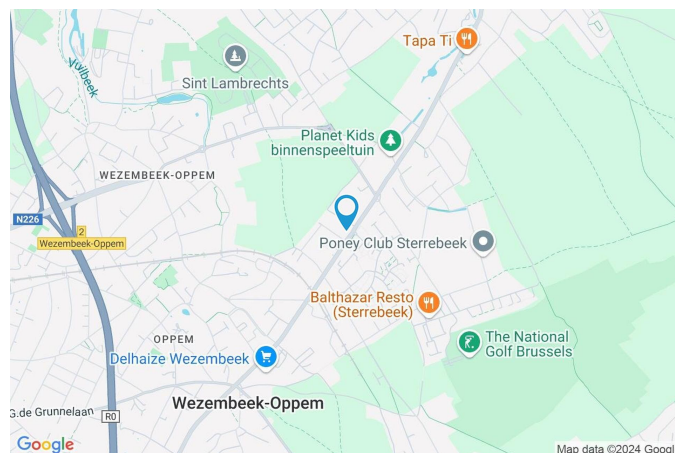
Tapa Ti
Vuilbeek
Sint Lambrechts
Planet Kids binnenspeeltuin
WEZEMBEEK-OPPEM
N226
2
Wezembeek-Oppem
Poney Club Sterrebeek
Balthazar Resto (Sterrebeek)
OPPEM
The National Golf Brussels
Delhaize Wezembeek
G.de Grunnelaan
R0
Wezembeek-Oppem
Google
Map data ©2024 Googl